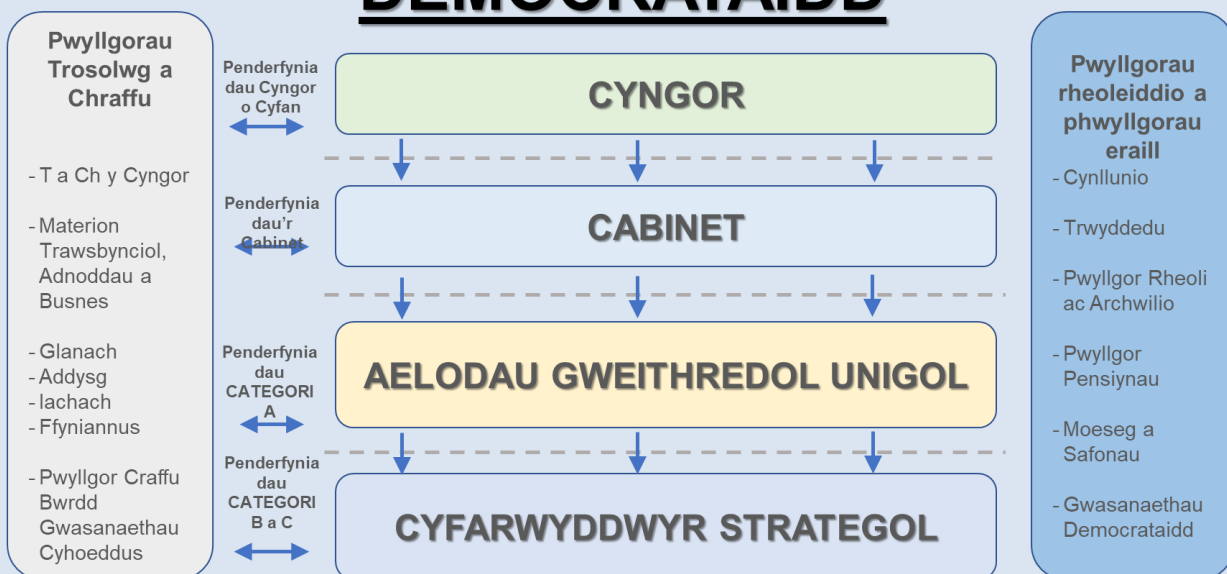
DEMOCRATAIDD

Pwyllgorau Trosolwg a Chraffu

- T a Ch y Cyngor

- Materion Trawsbynciol, Adnoddau a Busnes

- Glanach
- Addysg
- Iachach
- Ffyniannus

- Pwyllgor Craffu Bwrdd Gwasanaethau Cyhoeddus

Penderfyniadau Cyngor o Cyfan

CYNGOR

Penderfyniadau'r Cabinet

CABINET

Penderfyniadau CATEGORI A

AELODAU GWEITHREDOL UNIGOL

Penderfyniadau CATEGORI B a C

CYFARWYDDWYR STRATEGOL

Pwyllgorau rheoleiddio a phwyllgorau eraill

- Cynllunio

- Trwyddedu

- Pwyllgor Rheoli ac Archwilio

- Pwyllgor Pensiynau

- Moeseg a Safonau

- Gwasanaethau Democrataidd